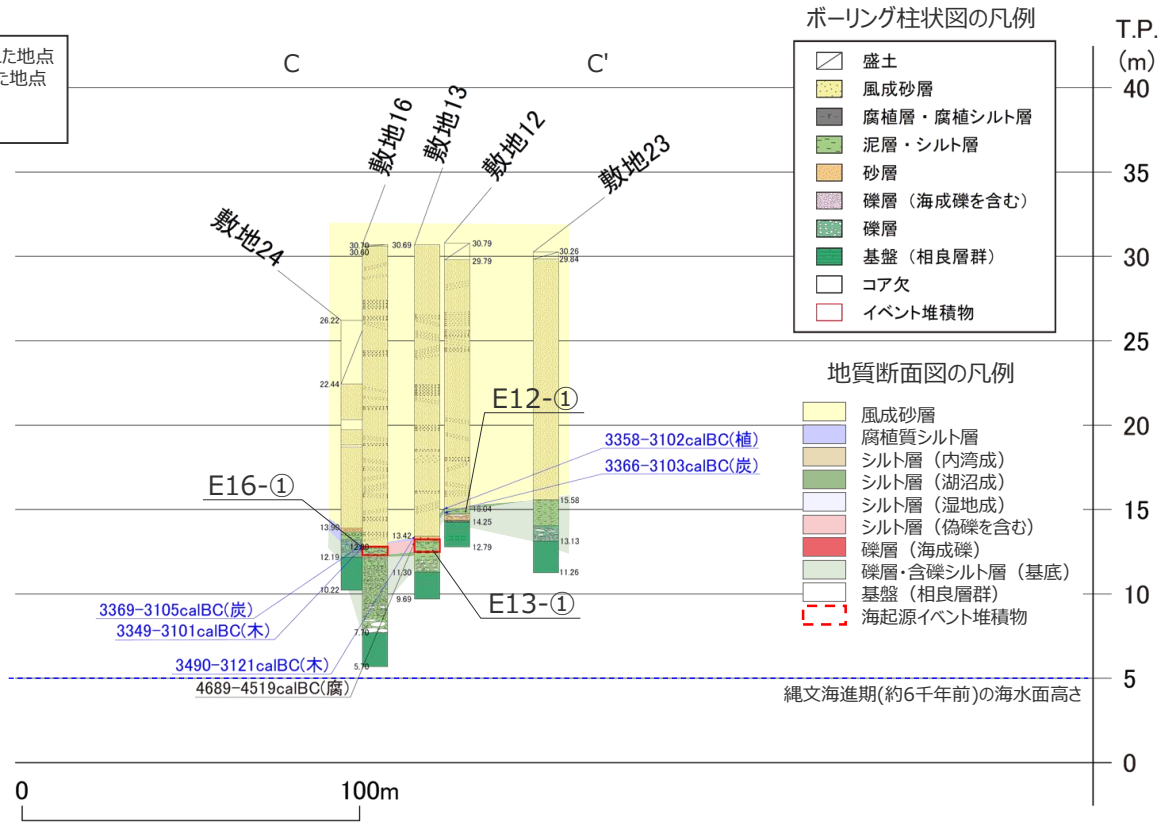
た地点
た地点

C

C'

ボーリング柱状図の凡例

盛土
風成砂層
腐植層・腐植シルト層
泥層・シルト層
砂層
礫層（海成礫を含む）
礫層
基盤（相良層群）
コア欠
イベント堆積物

地質断面図の凡例

風成砂層
腐植質シルト層
シルト層（内湾成）
シルト層（湖沼成）
シルト層（湿地成）
シルト層（偽礫を含む）
礫層（海成礫）
礫層・含礫シルト層（基底）
基盤（相良層群）
海起源イベント堆積物

T.P.
(m)
40
35
30
25
20
15
10
5
0

敷地16
敷地13
敷地12
敷地23
敷地24

30.70
30.60
30.69
30.79
29.79
30.26
29.84
26.22
22.44
13.96
12.19
10.22
12.40
13.42
11.30
9.69
7.70
5.70
15.04
14.25
12.79
15.58
13.13
11.26

E12-①
E16-①
E13-①

3358-3102calBC(植)
3366-3103calBC(炭)
3369-3105calBC(炭)
3349-3101calBC(木)
3490-3121calBC(木)
4689-4519calBC(腐)

縄文海進期(約6千年前)の海水面高さ

0
100m